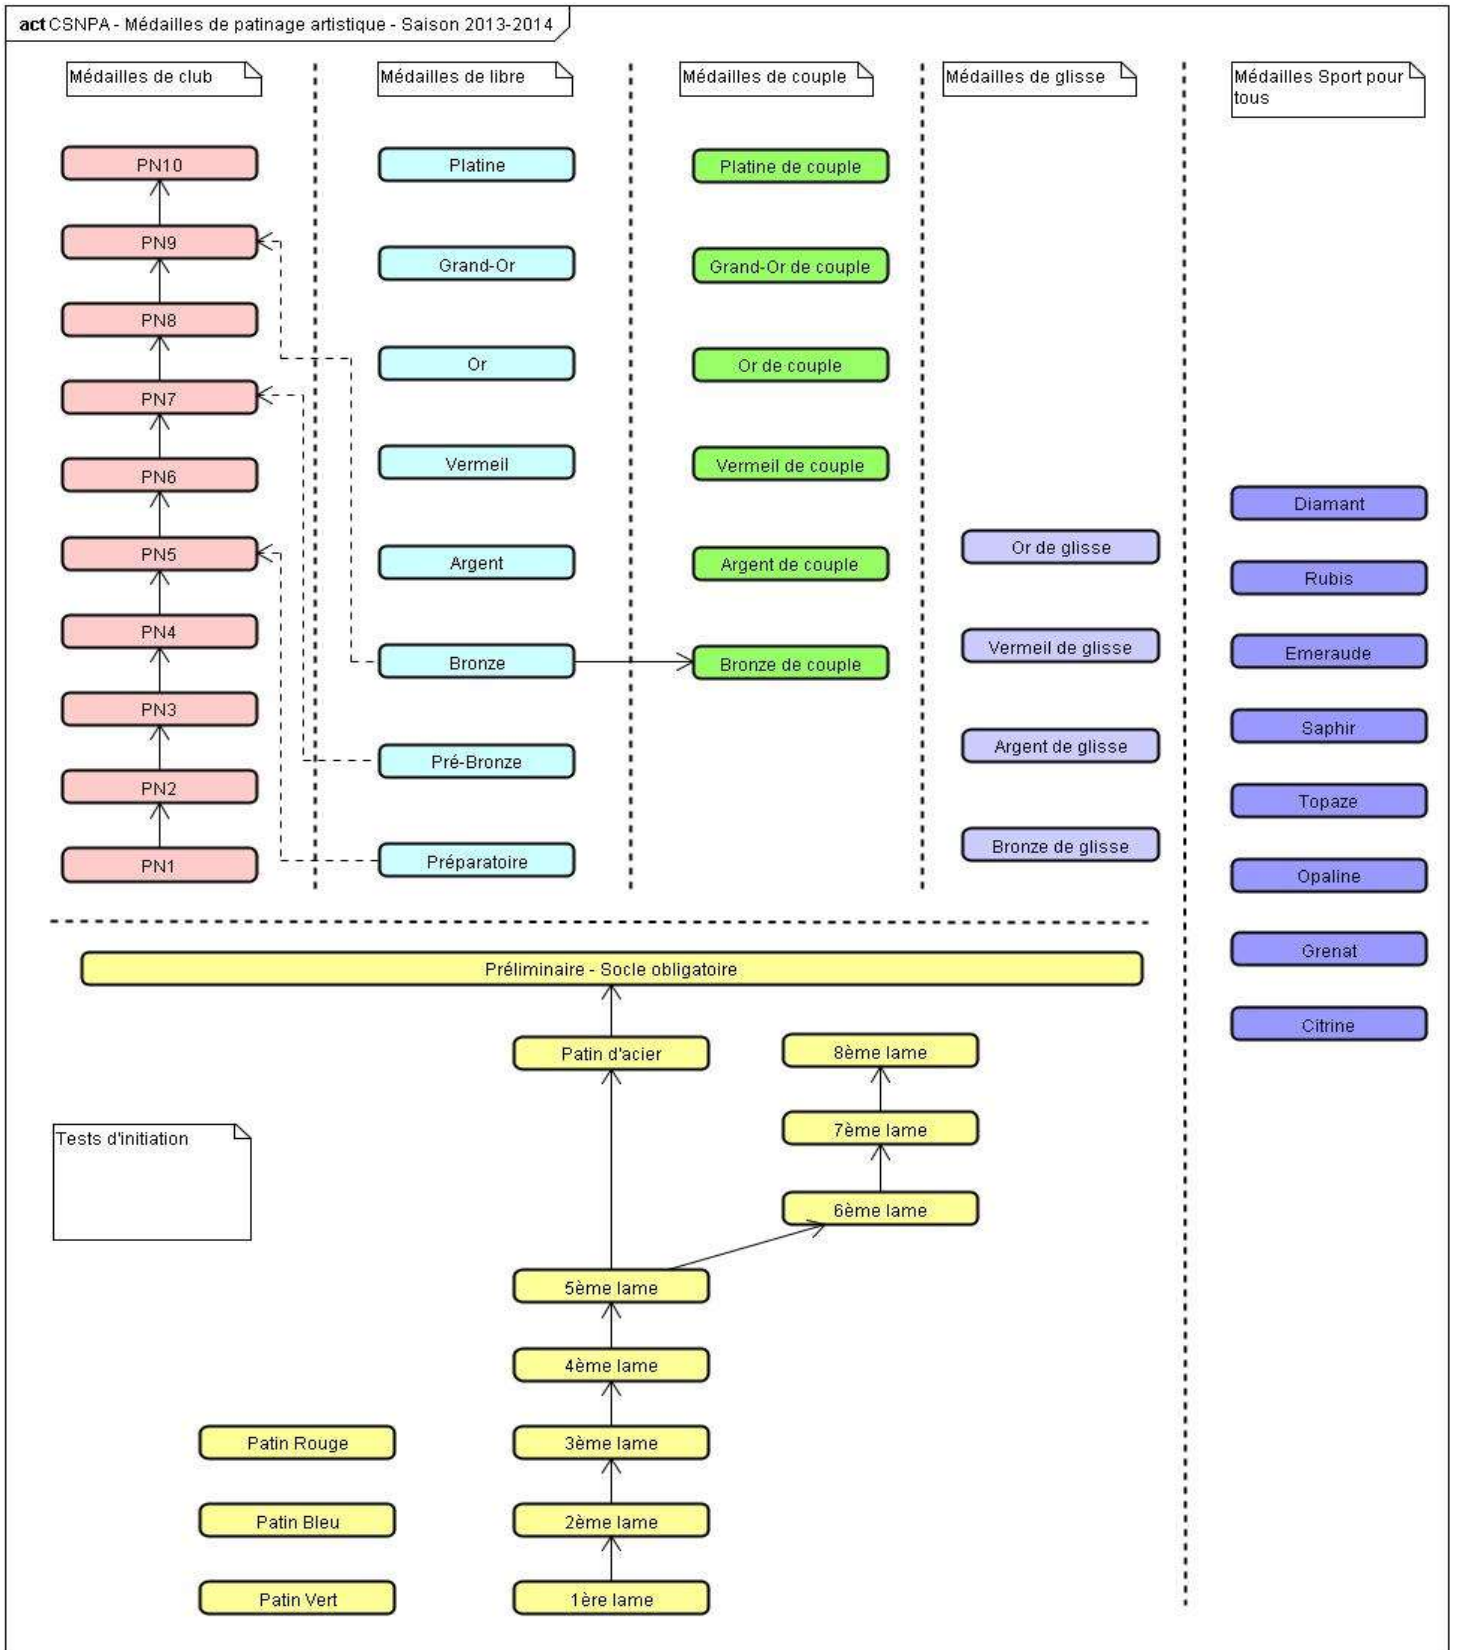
act CSNPA - Médailles de patinage artistique - Saison 2013-2014

Médailles de club

PN10
PN9
PN8
PN7
PN6
PN5
PN4
PN3
PN2
PN1

Médailles de libre

Platine
Grand-Or
Or
Vermeil
Argent
Bronze
Pré-Bronze
Préparatoire

Médailles de couple

Platine de couple
Grand-Or de couple
Or de couple
Vermeil de couple
Argent de couple
Bronze de couple

Médailles de glisse

Or de glisse
Vermeil de glisse
Argent de glisse
Bronze de glisse

Médailles Sport pour tous

Diamant
Rubis
Emeraude
Saphir
Topaze
Opaline
Grenat
Citrine

Préliminaire - Socle obligatoire

Patin d'acier
8ème lame
7ème lame
6ème lame
5ème lame
4ème lame
3ème lame
2ème lame
1ère lame

Tests d'initiation

Patin Rouge
Patin Bleu
Patin Vert